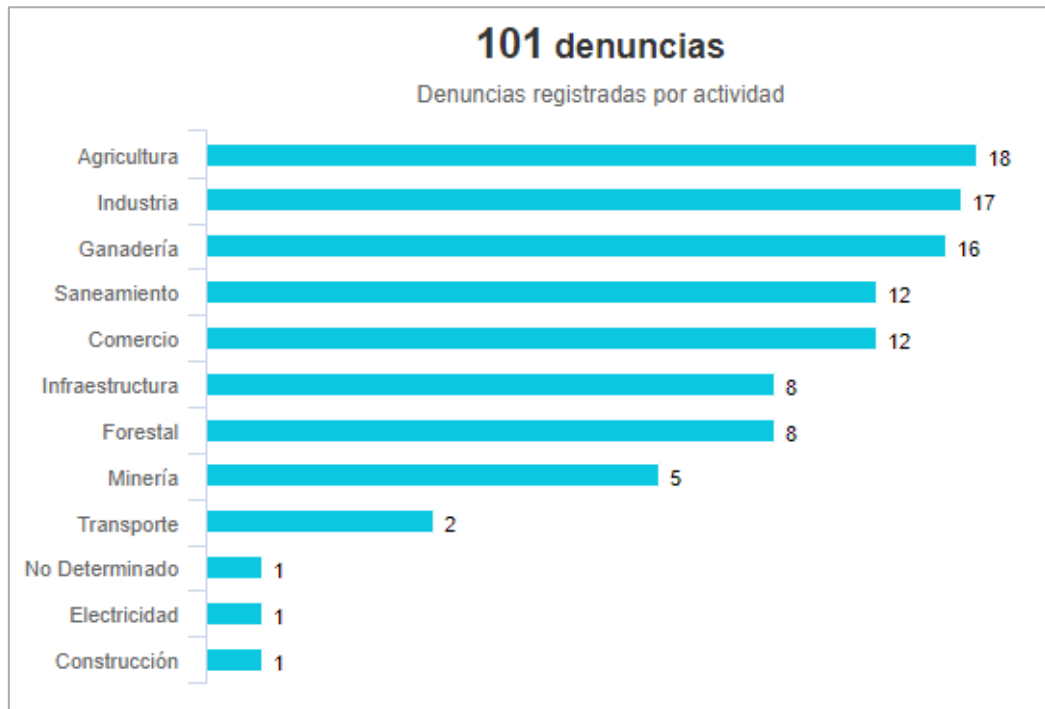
101 denuncias

Denuncias registradas por actividad

| Actividad | Denuncias |
|---|---|
| Agricultura | 18 |
| Industria | 17 |
| Ganadería | 16 |
| Saneamiento | 12 |
| Comercio | 12 |
| Infraestructura | 8 |
| Forestal | 8 |
| Minería | 5 |
| Transporte | 2 |
| No Determinado | 1 |
| Electricidad | 1 |
| Construcción | 1 |